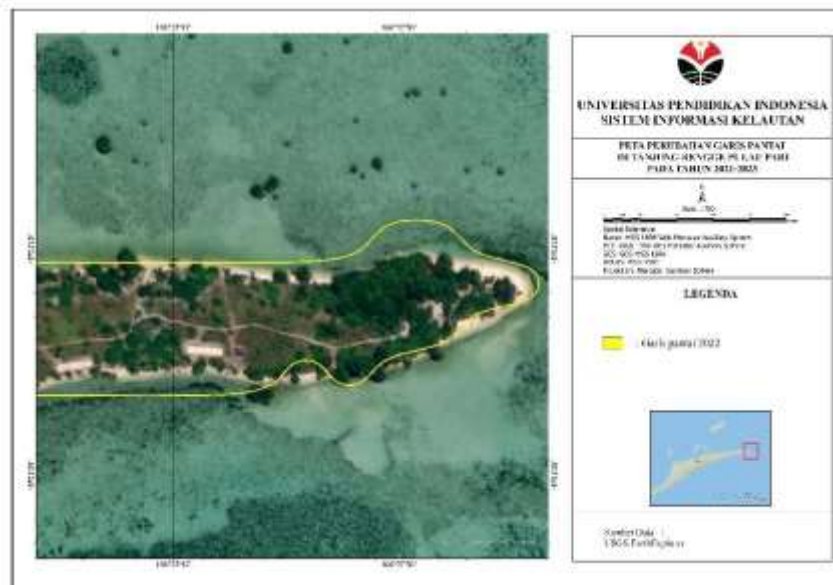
UNIVERSITAS PENDIDIKAN INDONESIA
SISTEM INFORMASI KELAUTAN

PETA PERUBAHAN GARIS PANTAI
DI TANJUNG RENGGE PULAU PARI
PADA TAHUN 2022-2023

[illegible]

LEGENDA

Garis pantai 2022

Sumber Data :
USGS EarthExplorer